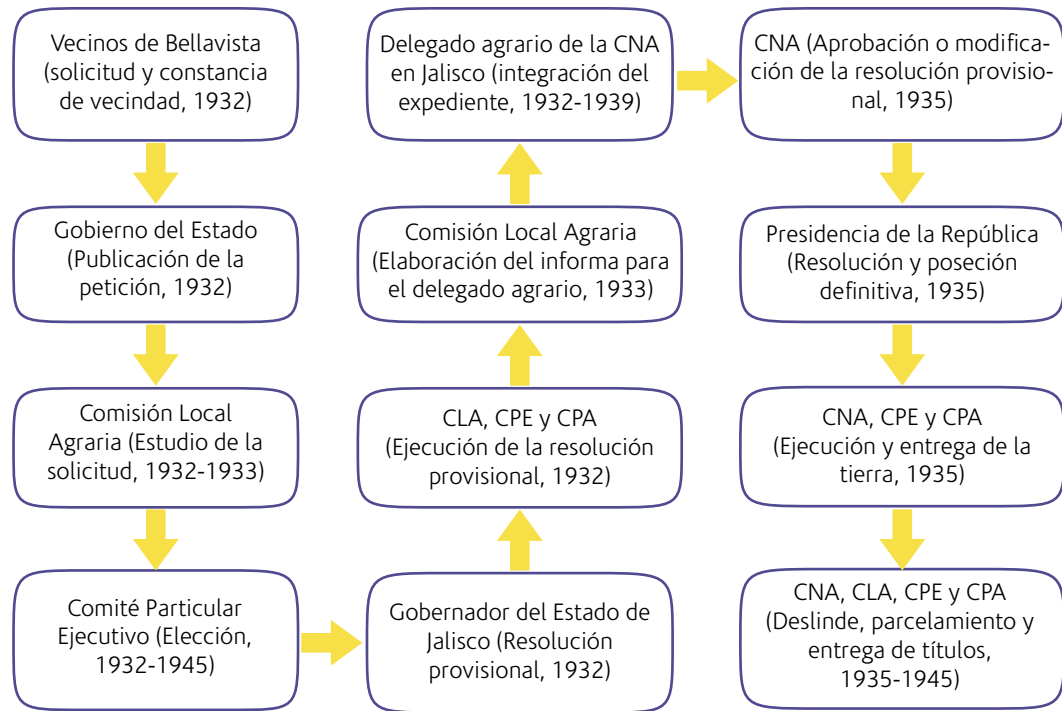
Vecinos de Bellavista (solicitud y constancia de vecindad, 1932)

Gobierno del Estado (Publicación de la petición, 1932)

Comisión Local Agraria (Estudio de la solicitud, 1932-1933)

Comité Particular Ejecutivo (Elección, 1932-1945)

Gobernador del Estado de Jalisco (Resolución provisional, 1932)

CLA, CPE y CPA (Ejecución de la resolución provisional, 1932)

Comisión Local Agraria (Elaboración del informa para el delegado agrario, 1933)

Delegado agrario de la CNA en Jalisco (integración del expediente, 1932-1939)

CNA (Aprobación o modificación de la resolución provisional, 1935)

Presidencia de la República (Resolución y poseción definitiva, 1935)

CNA, CPE y CPA (Ejecución y entrega de la tierra, 1935)

CNA, CLA, CPE y CPA (Deslinde, parcelamiento y entrega de títulos, 1935-1945)